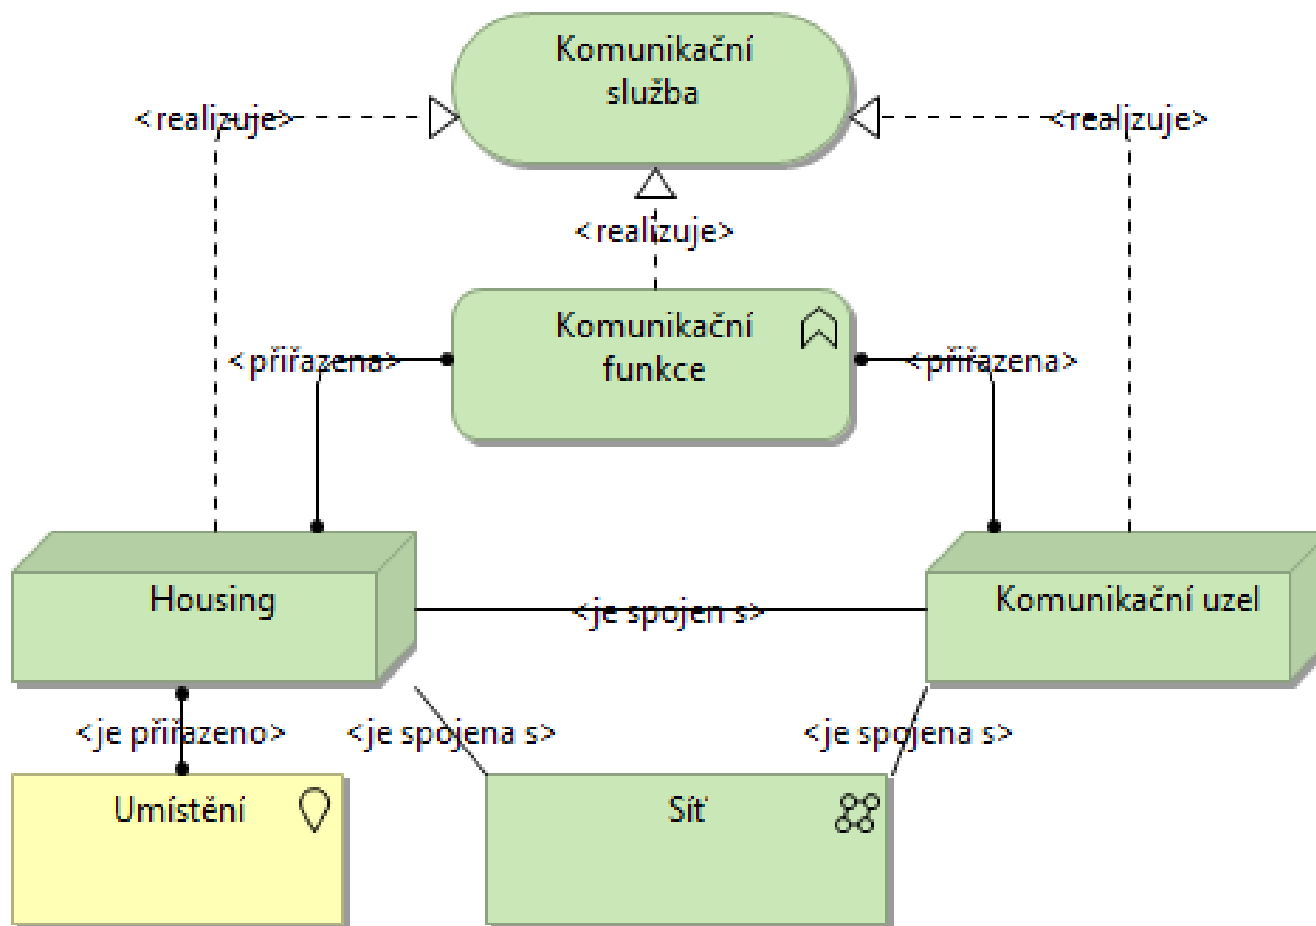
Komunikační služba

<realizuje>

<realizuje>

<realizuje>

Komunikační funkce

<přiřazena>

<přiřazena>

Housing

<je spojen s>

Komunikační uzel

<je přiřazeno>

<je spojena s>

<je spojena s>

Umístění

Síť